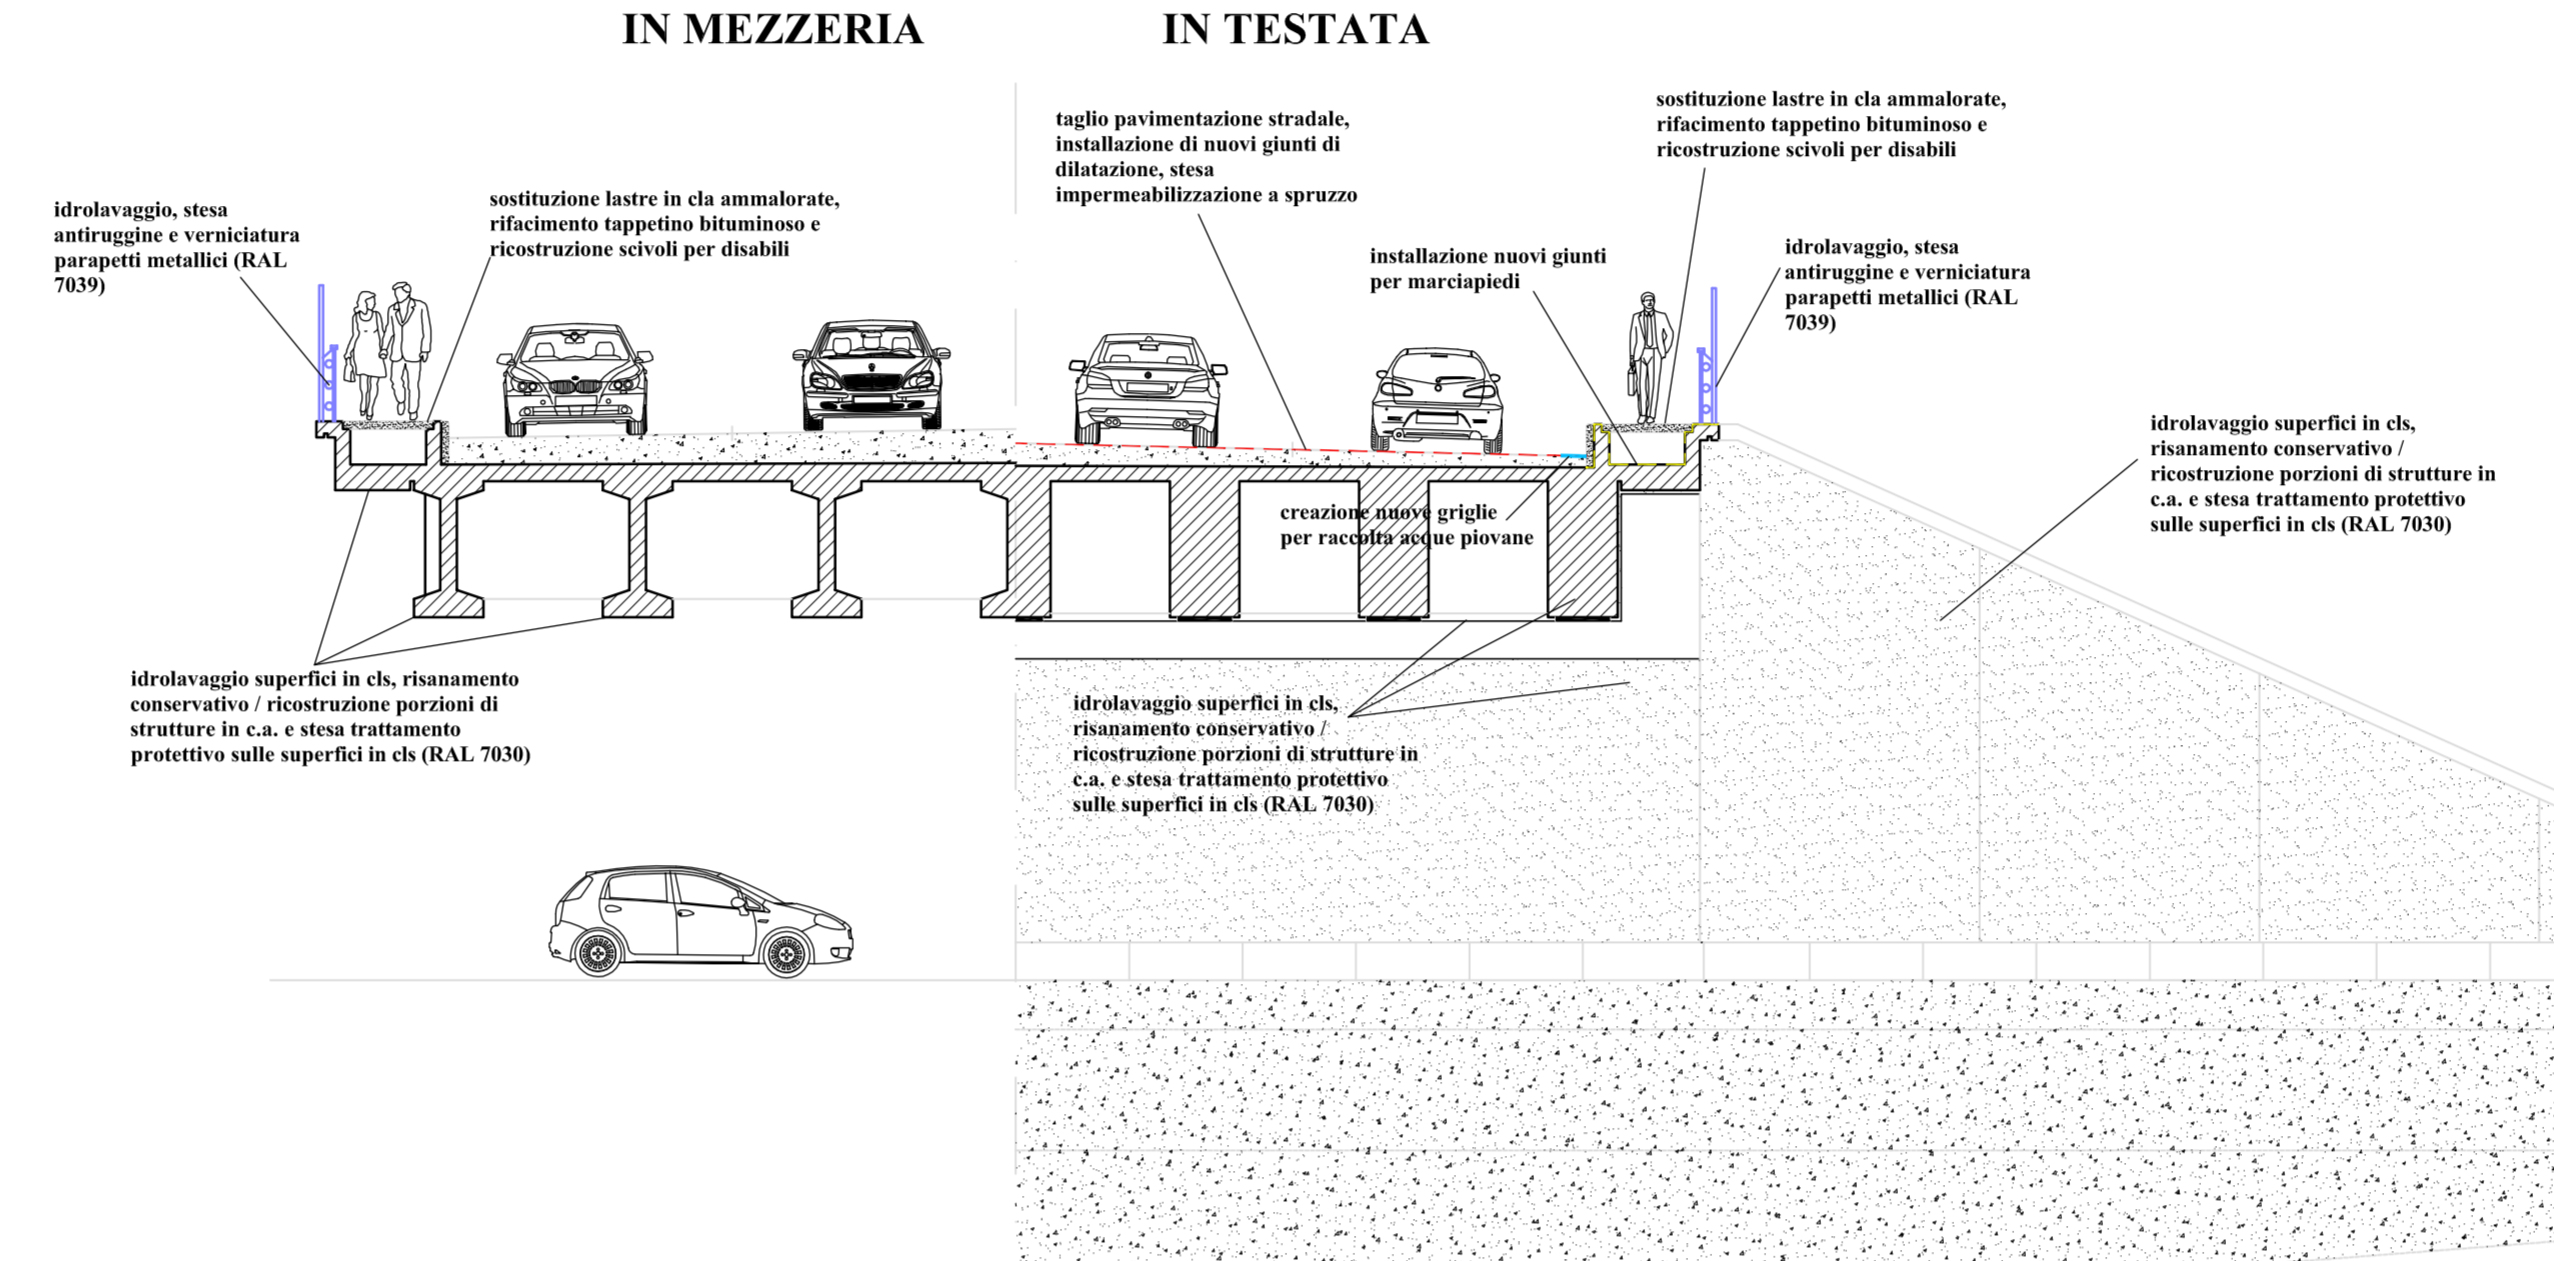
IN MEZZERIA

IN TESTATA

idrolavaggio, stesa antiruggine e verniciatura parapetti metallici (RAL 7039)

sostituzione lastre in cla ammalorate, rifacimento tappetino bituminoso e ricostruzione scivoli per disabili

taglio pavimentazione stradale, installazione di nuovi giunti di dilatazione, stesa impermeabilizzazione a spruzzo

sostituzione lastre in cla ammalorate, rifacimento tappetino bituminoso e ricostruzione scivoli per disabili

installazione nuovi giunti per marciapiedi

idrolavaggio, stesa antiruggine e verniciatura parapetti metallici (RAL 7039)

idrolavaggio superfici in cls, risanamento conservativo / ricostruzione porzioni di strutture in c.a. e stesa trattamento protettivo sulle superfici in cls (RAL 7030)

creazione nuove griglie per raccolta acque piovane

idrolavaggio superfici in cls, risanamento conservativo / ricostruzione porzioni di strutture in c.a. e stesa trattamento protettivo sulle superfici in cls (RAL 7030)

idrolavaggio superfici in cls, risanamento conservativo / ricostruzione porzioni di strutture in c.a. e stesa trattamento protettivo sulle superfici in cls (RAL 7030)